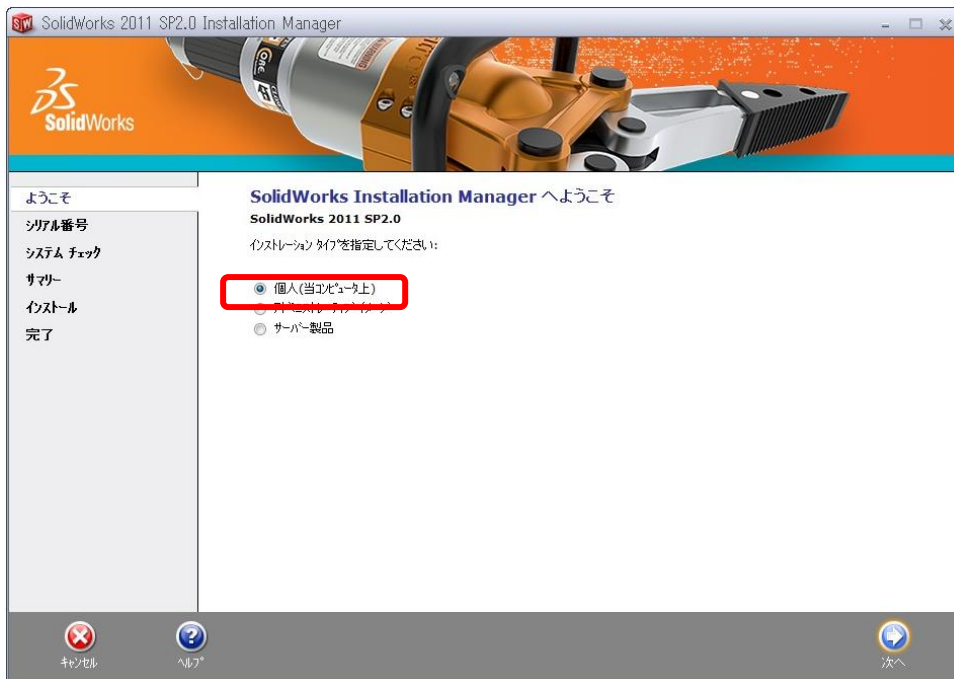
SolidWorks 2011 SP2.0 Installation Manager

SolidWorks

ようこそ
シリアル番号
システム チェック
サマリー
インストール
完了

SolidWorks Installation Manager へようこそ
SolidWorks 2011 SP2.0
インストレーション タイプを指定してください:

個人(当コンピュータ上)
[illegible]
サーバー製品

キャンセル
ヘルプ
次へ